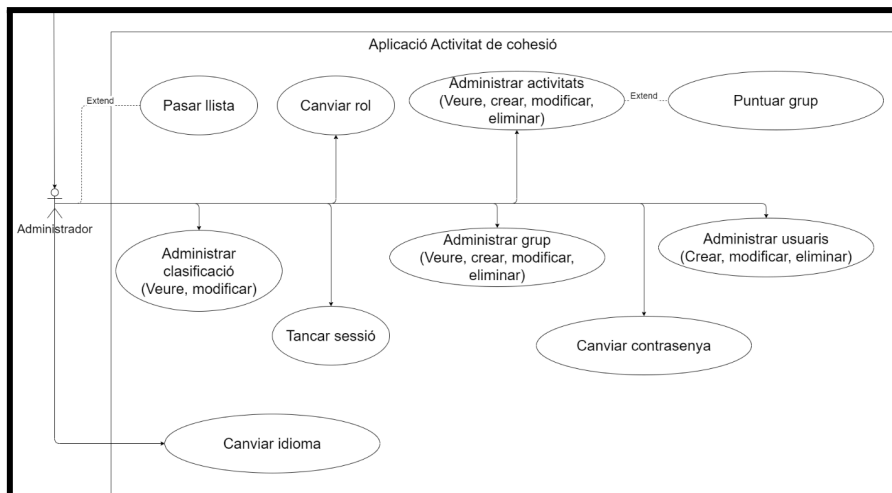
Aplicació Activitat de cohesió

Extend

Pasar llista

Canviar rol

Administrar activitats (Veure, crear, modificar, eliminar)

Extend

Puntuar grup

Administrador

Administrar clasificació (Veure, modificar)

Tancar sessió

Administrar grup (Veure, crear, modificar, eliminar)

Administrar usuaris (Crear, modificar, eliminar)

Canviar contrasenya

Canviar idioma